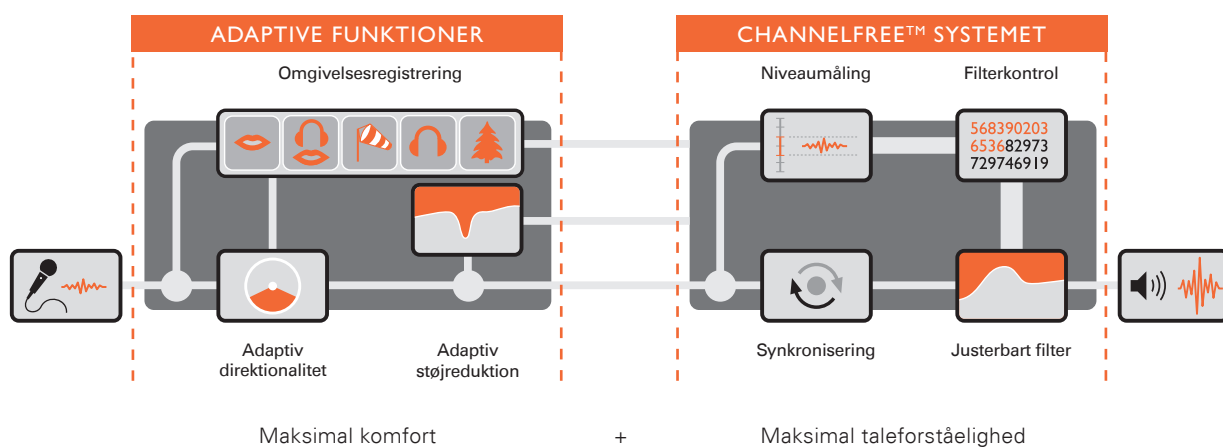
ADAPTIVE FUNKTIONER

Omgivelsesregistrering

Adaptiv direktionalitet

Adaptiv støjreduktion

CHANNELFREE™ SYSTEMET

Niveaumåling

Filterkontrol

568390203
653682973
729746919

Synkronisering

Justerbart filter

Maksimal komfort

+

Maksimal taleforståelighed